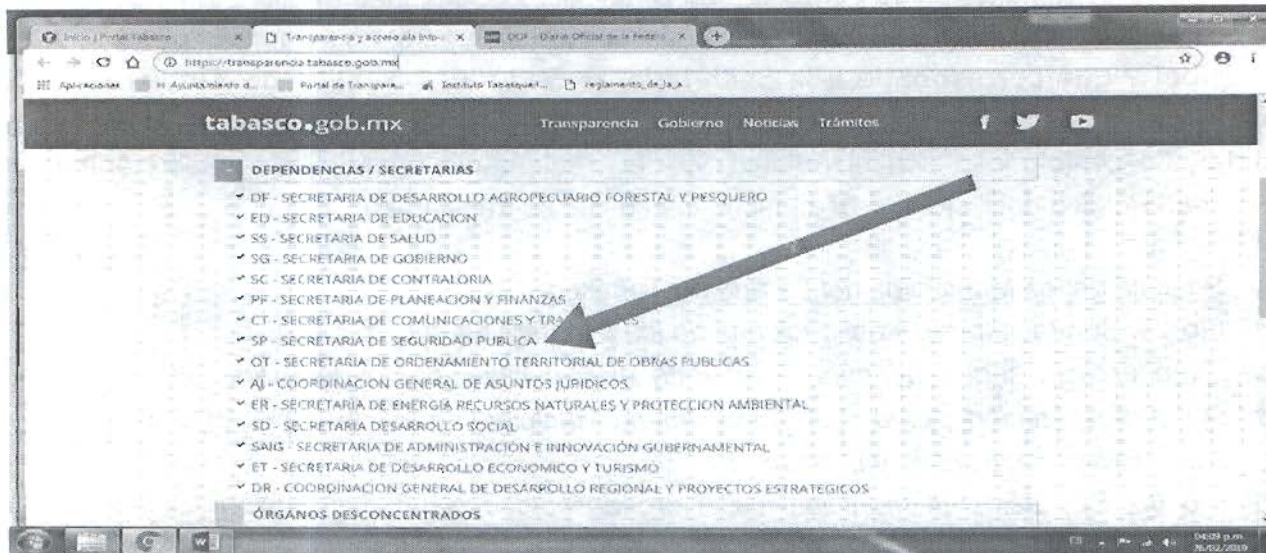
Inicio | Portal Tabasco
Transparencia y acceso a la info...
DOF - Diario Oficial de la Federa...
https://transparencia.tabasco.gob.mx
Aplicaciones H. Ayuntamiento d... Portal de Transpare... Instituto Tabasqueñ... reglamento_de_la_a

tabasco.gob.mx
Transparencia Gobierno Noticias Trámites

DEPENDENCIAS / SECRETARIAS
DF - SECRETARIA DE DESARROLLO AGROPECUARIO FORESTAL Y PESQUERO
ED - SECRETARIA DE EDUCACION
SS - SECRETARIA DE SALUD
SG - SECRETARIA DE GOBIERNO
SC - SECRETARIA DE CONTRALORIA
PF - SECRETARIA DE PLANEACION Y FINANZAS
CT - SECRETARIA DE COMUNICACIONES Y TRA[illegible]
SP - SECRETARIA DE SEGURIDAD PUBLICA
OT - SECRETARIA DE ORDENAMIENTO TERRITORIAL DE OBRAS PUBLICAS
AJ - COORDINACION GENERAL DE ASUNTOS JURIDICOS
ER - SECRETARIA DE ENERGIA RECURSOS NATURALES Y PROTECCION AMBIENTAL
SD - SECRETARIA DESARROLLO SOCIAL
SAIG - SECRETARIA DE ADMINISTRACIÓN E INNOVACIÓN GUBERNAMENTAL
ET - SECRETARIA DE DESARROLLO ECONOMICO Y TURISMO
DR - COORDINACION GENERAL DE DESARROLLO REGIONAL Y PROYECTOS ESTRATEGICOS
ÓRGANOS DESCONCENTRADOS

04:09 p.m.
26/02/2019